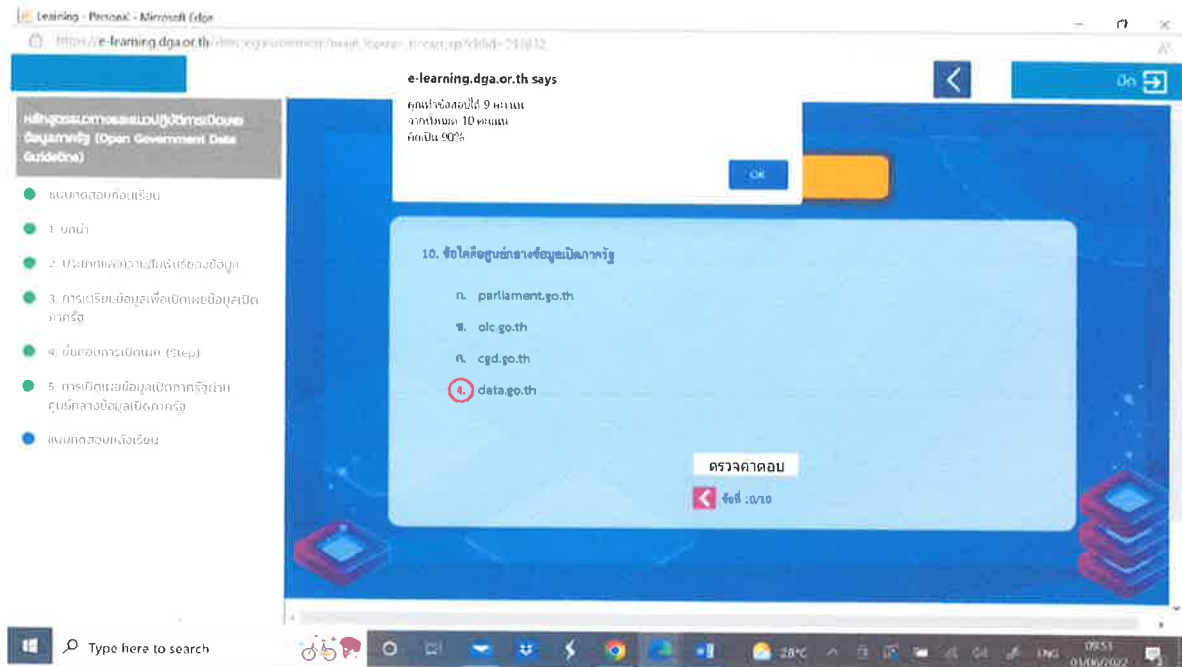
Learning - Personal - Microsoft Edge

https://e-learning.dga.or.th/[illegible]

e-learning.dga.or.th says

คุณทำข้อสอบได้ 9 คะแนน
จากทั้งหมด 10 คะแนน
คิดเป็น 90%

OK

ปิด

หลักสูตรแนวทางและแนวปฏิบัติการเปิดเผยข้อมูลภาครัฐ (Open Government Data Guideline)

แบบทดสอบก่อนเรียน

1. บทนำ

2. ประเภทและความสัมพันธ์ของข้อมูล

3. การเตรียมข้อมูลเพื่อเปิดเผยข้อมูลเปิดภาครัฐ

4. ขั้นตอนการเปิดเผย (Step)

5. การเปิดเผยข้อมูลเปิดภาครัฐผ่านศูนย์กลางข้อมูลเปิดภาครัฐ

แบบทดสอบหลังเรียน

10. ข้อใดคือศูนย์กลางข้อมูลเปิดภาครัฐ

ก. parliament.go.th

ข. oic.go.th

ค. cgd.go.th

ง. data.go.th

ตรวจคำตอบ

ข้อที่ :0/10

Type here to search

28°C

ENG

09:53
01/06/2022